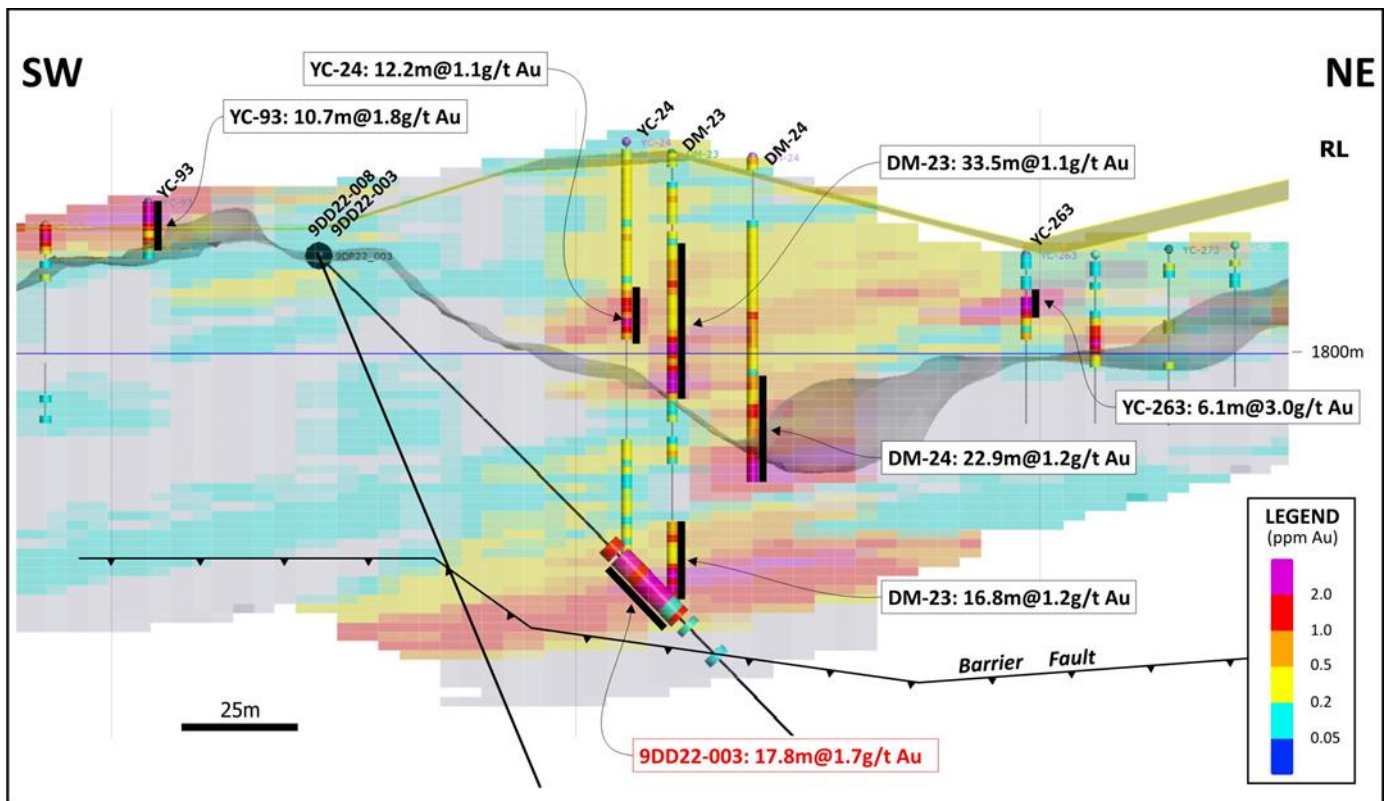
SW

NE

YC-24: 12.2m@1.1g/t Au

YC-93: 10.7m@1.8g/t Au

YC-24

DM-23

DM-24

DM-23: 33.5m@1.1g/t Au

RL

YC-93

9DD22-008
9DD22-003

9DD22_003

YC-263

YC-263

YC-273

1800m

YC-263: 6.1m@3.0g/t Au

DM-24: 22.9m@1.2g/t Au

LEGEND
(ppm Au)

2.0

1.0

0.5

0.2

0.05

DM-23: 16.8m@1.2g/t Au

Barrier Fault

25m

9DD22-003: 17.8m@1.7g/t Au